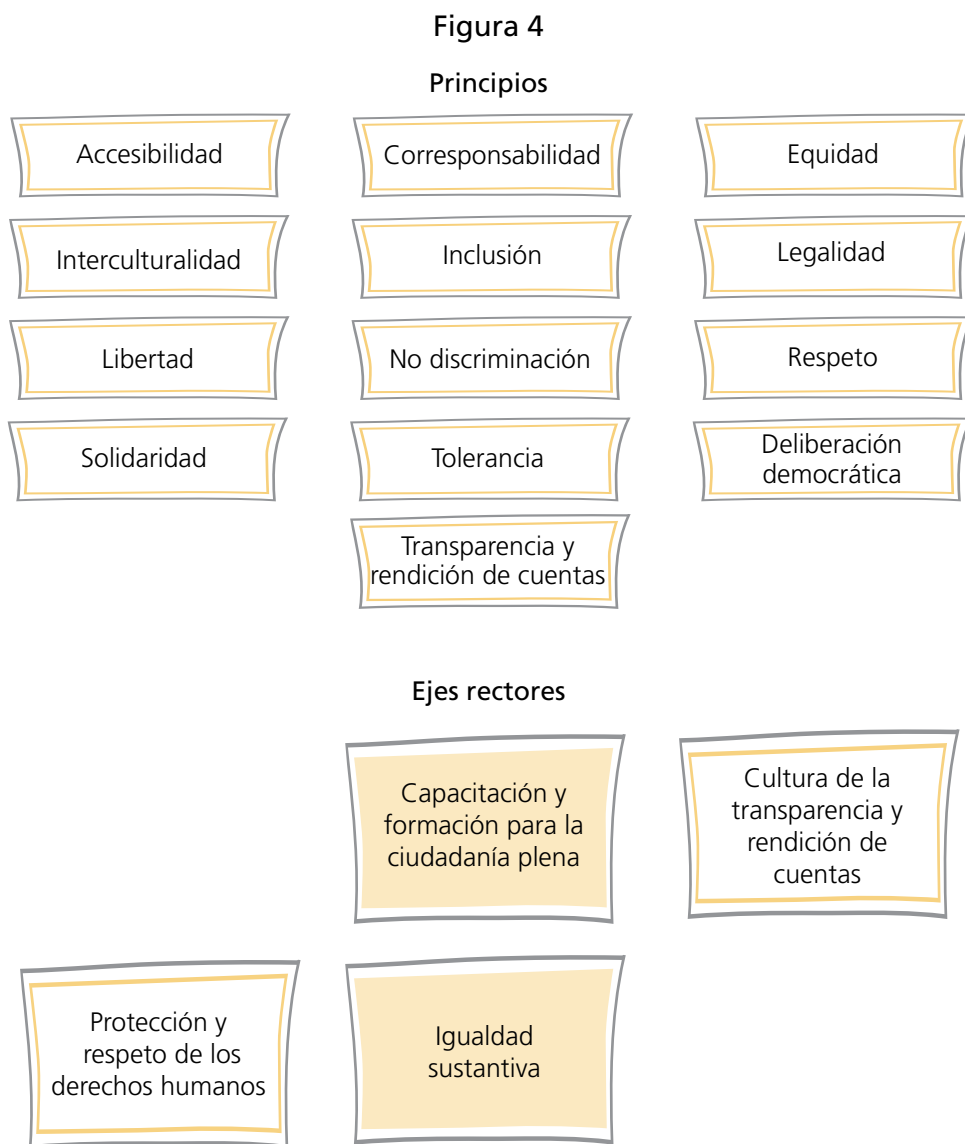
Figura 4

Principios

Accesibilidad

Corresponsabilidad

Equidad

Interculturalidad

Inclusión

Legalidad

Libertad

No discriminación

Respeto

Solidaridad

Tolerancia

Deliberación democrática

Transparencia y rendición de cuentas

Ejes rectores

Capacitación y formación para la ciudadanía plena

Cultura de la transparencia y rendición de cuentas

Protección y respeto de los derechos humanos

Igualdad sustantiva